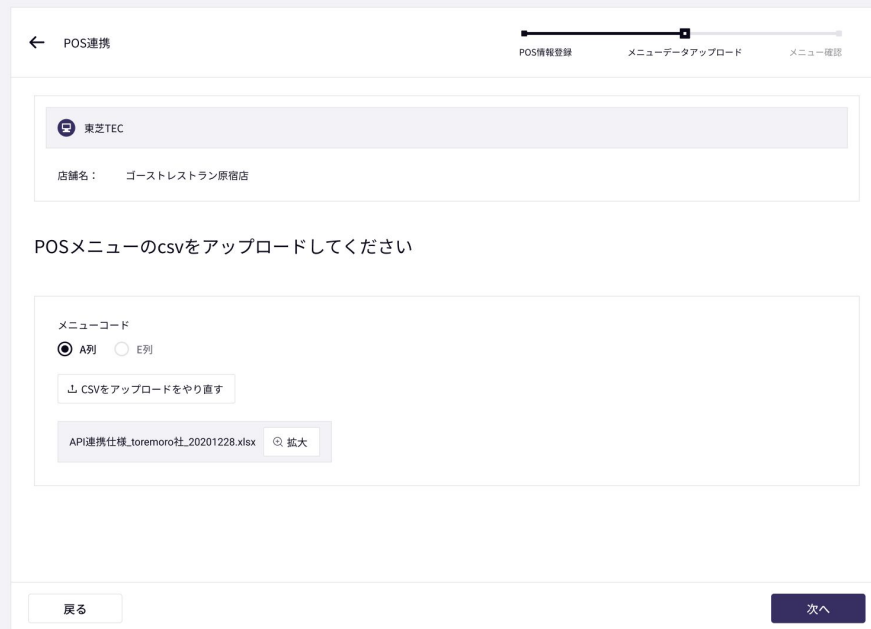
← POS連携

POS情報登録 メニューデータアップロード メニュー確認

東芝TEC

店舗名： ゴーストレストラン原宿店

POSメニューのcsvをアップロードしてください

メニューコード
A列 E列

CSVをアップロードをやり直す

APi連携仕様_toremoro社_20201228.xlsx 拡大

戻る

次へ